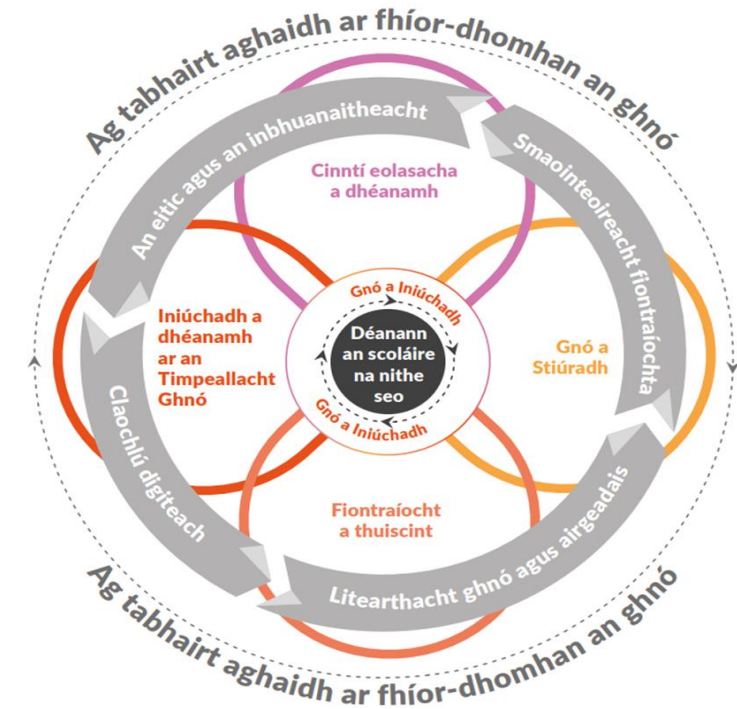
Ag tabhairt aghaidh ar fhíor-dhomhan an ghnó

An eitic agus an inbhuanaitheacht

Smaointeoireacht fiontraíochta

Litearthacht ghnó agus airgeadais

Claochlú digiteach

Cinntí eolasacha a dhéanamh

Gnó a Stiúradh

Fiontraíocht a thuiscint

Iniúchadh a dhéanamh ar an Timpeallacht Ghnó

Gnó a Iniúchadh

Déanann an scoláire na nithe seo

Gnó a Iniúchadh

Ag tabhairt aghaidh ar fhíor-dhomhan an ghnó